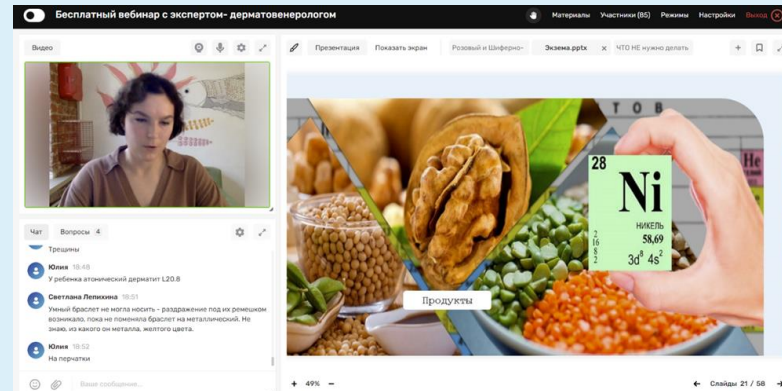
Бесплатный вебинар с экспертом- дерматовенерологом

Материалы Участники (85) Режимы Настройки Выход

Видео

Презентация Показать экран Розовый и Шиферно- Экзема.pptx ЧТО НЕ нужно делать

Чат Вопросы 4

Трещины

Юлия 18:48
У ребенка атонический дерматит L20.8

Светлана Лелюхина 18:51
Умный браслет не могла носить - раздражение под их ремешком возникало, пока не поменяла браслет на металлический. Не знаю, из какого он металла, желтого цвета.

Юлия 18:52
На перчатки

Ваше сообщение...

ТОВ

28
Ni
НИКЕЛЬ
58,69
2
16
8
2
$3d^8 4s^2$

Не

Продукты

+ 49% −

Слайды 21 / 58